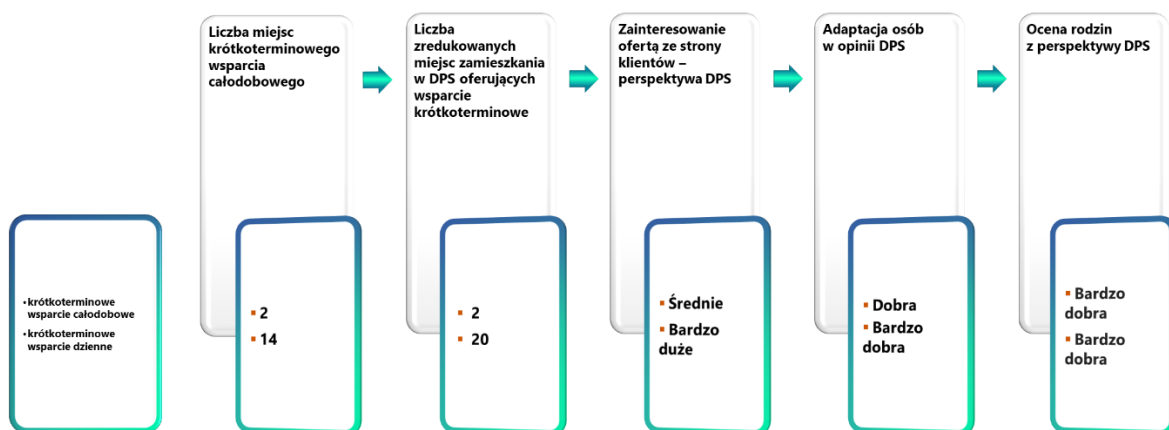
• krótkoterminowe wsparcie całodobowe
• krótkoterminowe wsparcie dzienne

Liczba miejsc krótkoterminowego wsparcia całodobowego

▪ 2
▪ 14

Liczba zredukowanych miejsc zamieszkania w DPS oferujących wsparcie krótkoterminowe

▪ 2
▪ 20

Zainteresowanie ofertą ze strony klientów – perspektywa DPS

▪ Średnie
▪ Bardzo duże

Adaptacja osób w opinii DPS

▪ Dobra
▪ Bardzo dobra

Ocena rodzin z perspektywy DPS

▪ Bardzo dobra
▪ Bardzo dobra